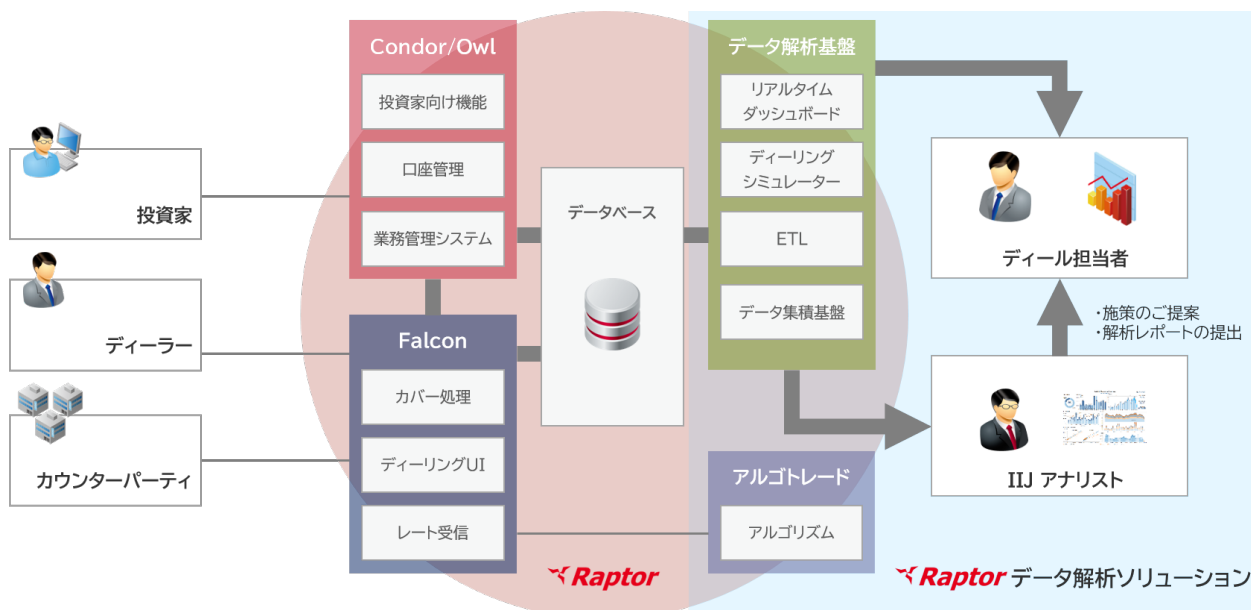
投資家

ディーラー

カウンターパーティ

Condor/Owl

投資家向け機能

口座管理

業務管理システム

Falcon

カバー処理

ディーリングUI

レート受信

データベース

データ解析基盤

リアルタイム ダッシュボード

ディーリング シミュレーター

ETL

データ集積基盤

アルゴトレード

アルゴリズム

ディール担当者

・施策のご提案
・解析レポートの提出

IIJ アナリスト

Raptor

Raptor データ解析ソリューション